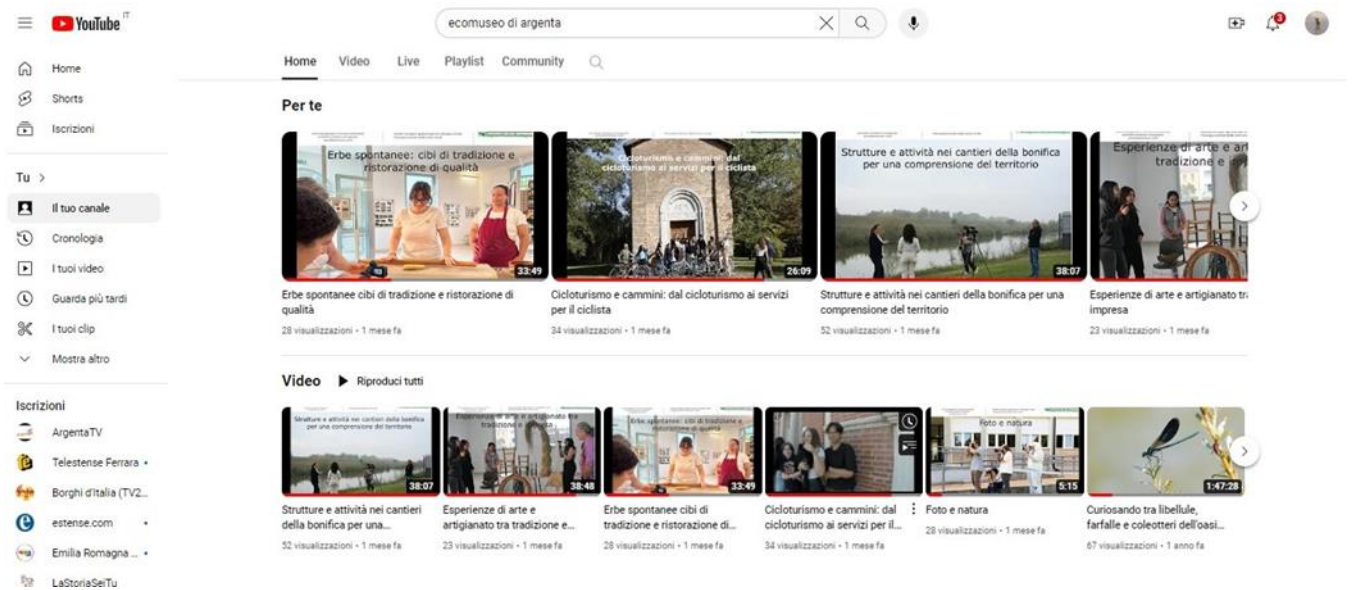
YouTube IT

ecomuseo di argenta

Home
Shorts
Iscrizioni

Tu >
Il tuo canale
Cronologia
I tuoi video
Guarda più tardi
I tuoi clip
Mostra altro

Iscrizioni
ArgentaTV
Telestense Ferrara •
Borghi d'Italia (TV2...
estense.com •
Emilia Romagna ... •
LaStoriaSeiTu

Home Video Live Playlist Community

Per te

Erbe spontanee: cibi di tradizione e ristorazione di qualità
33:49
Erbe spontanee cibi di tradizione e ristorazione di qualità
28 visualizzazioni • 1 mese fa

Cicloturismo e cammini: dal cicloturismo ai servizi per il ciclista
26:09
Cicloturismo e cammini: dal cicloturismo ai servizi per il ciclista
34 visualizzazioni • 1 mese fa

Strutture e attività nei cantieri della bonifica per una comprensione del territorio
38:07
Strutture e attività nei cantieri della bonifica per una comprensione del territorio
52 visualizzazioni • 1 mese fa

Esperienze di arte e art tradizione e
Esperienze di arte e artigianato tra impresa
23 visualizzazioni • 1 mese fa

Video Riproduci tutti

Strutture e attività nei cantieri della bonifica per una comprensione del territorio
38:07
Strutture e attività nei cantieri della bonifica per una...
52 visualizzazioni • 1 mese fa

Esperienze di arte e artigianato tra tradizione e
38:48
Esperienze di arte e artigianato tra tradizione e...
23 visualizzazioni • 1 mese fa

Erbe spontanee: cibi di tradizione e ristorazione di qualità
33:49
Erbe spontanee cibi di tradizione e ristorazione di...
28 visualizzazioni • 1 mese fa

Cicloturismo e cammini: dal cicloturismo ai servizi per il...
34 visualizzazioni • 1 mese fa

Foto e natura
5:15
Foto e natura
28 visualizzazioni • 1 mese fa

1:47:28
Curiosando tra libellule, farfalle e coleotteri dell'oasi...
67 visualizzazioni • 1 anno fa